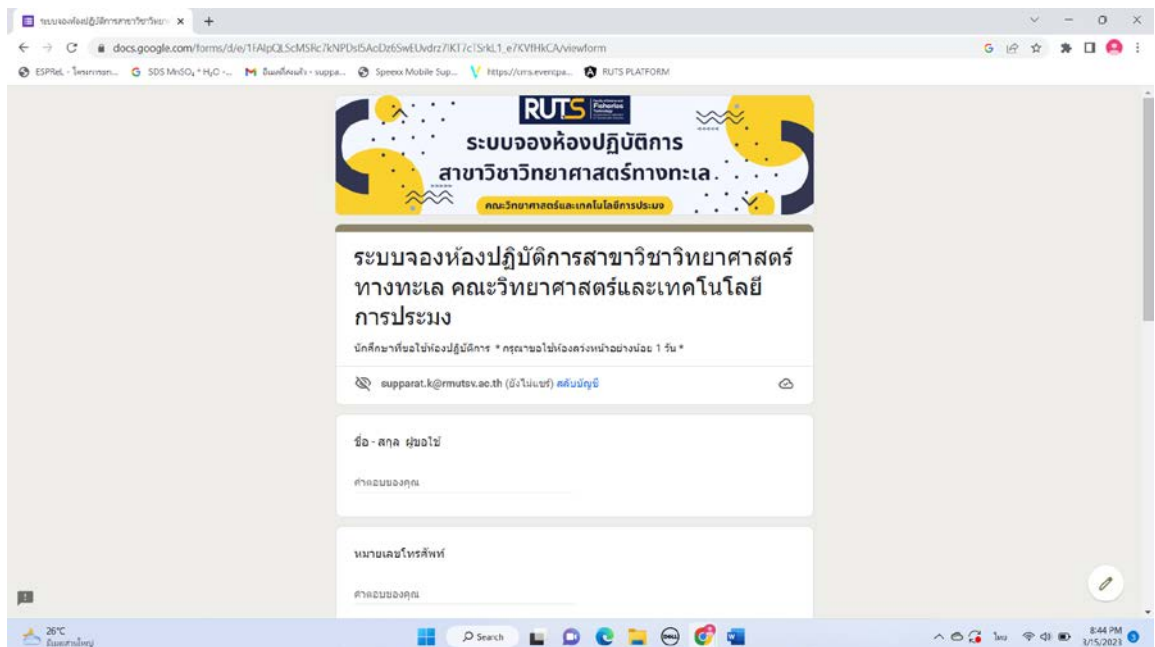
ระบบจองห้องปฏิบัติการสาขาวิชาวิทยา ×

docs.google.com/forms/d/e/1FAIpQLScMSRc7kNPDsI5AcDz6SwEUvdrz7IKT7cTSrkL1_e7KVfHkCA/viewform

ESPReL - โครงการยก... SDS MnSO₄ * H₂O -... อินเตอร์เน็ต - suppa... Speexx Mobile Sup... https://cms.eventpa... RUTS PLATFORM

RUTS Fisheries Technology

ระบบจองห้องปฏิบัติการ สาขาวิชาวิทยาศาสตร์ทางทะเล

คณะวิทยาศาสตร์และเทคโนโลยีการประมง

ระบบจองห้องปฏิบัติการสาขาวิชาวิทยาศาสตร์ทางทะเล คณะวิทยาศาสตร์และเทคโนโลยีการประมง

นักศึกษาที่ขอใช้ห้องปฏิบัติการ * กรุณาขอใช้ห้องล่วงหน้าอย่างน้อย 1 วัน *

supparat.k@rmutsv.ac.th (ยังไม่แชร์) สลับบัญชี

ชื่อ - สกุล ผู้ขอใช้

คำตอบของคุณ

หมายเลขโทรศัพท์

คำตอบของคุณ

26°C
มีแดดส่วนใหญ่

Search

ไทย

8:44 PM
3/15/2023